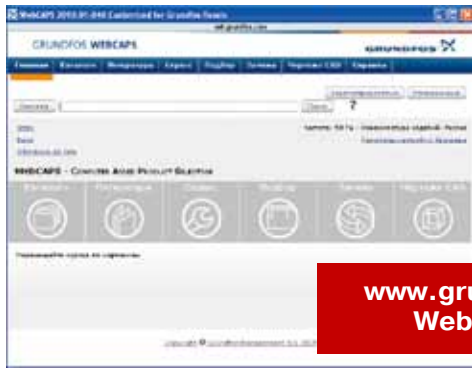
WebCAPS 2010.01.040 Customized for Grundfos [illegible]

GRUNDFOS WEBCAPS

GRUNDFOS

Главная | Каталог | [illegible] | Сервис | Подбор | Замена | Чертежи CAD | Справка

?

WEBCAPS - Complete Aided Product Selection

www.gru
Web

Copyright © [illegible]